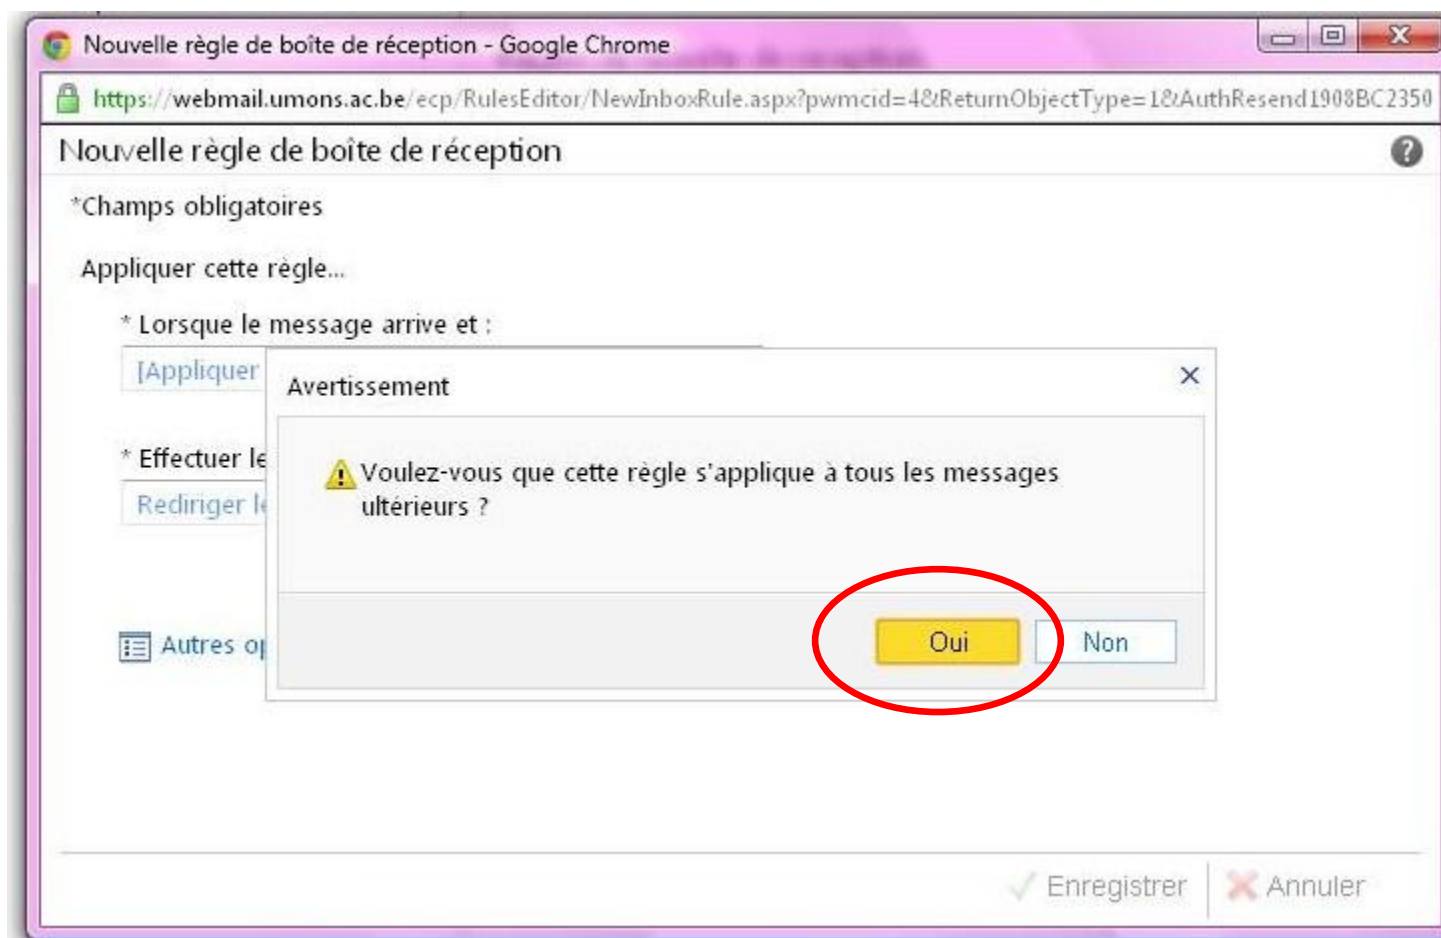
Nouvelle règle de boîte de réception - Google Chrome

https://webmail.umons.ac.be/ecp/RulesEditor/NewInboxRule.aspx?pwmcid=4&ReturnObjectType=1&AuthResend1908BC2350

Nouvelle règle de boîte de réception

*Champs obligatoires

Appliquer cette règle...

* Lorsque le message arrive et :

[Appliquer

* Effectuer le

Rediriger le

Autres op

Avertissement

×

Voulez-vous que cette règle s'applique à tous les messages ultérieurs ?

Oui

Non

Enregistrer

Annuler